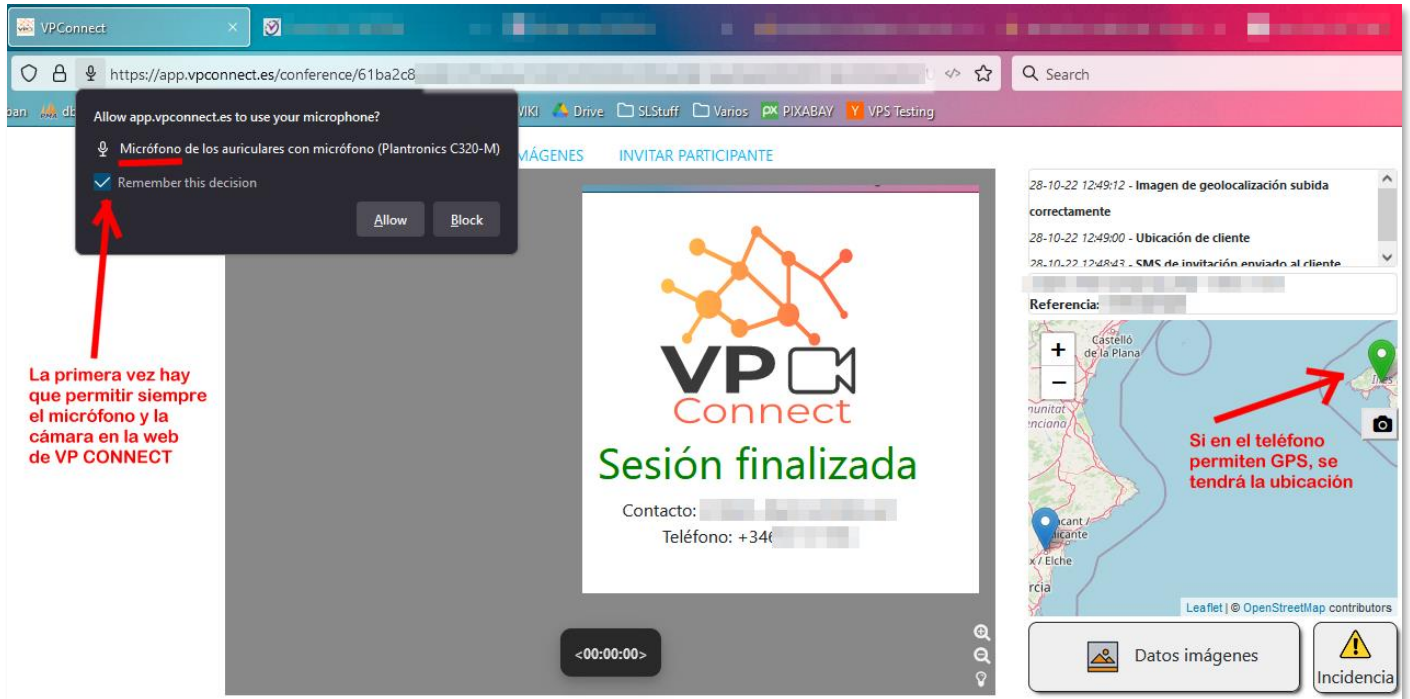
VPConnect ×

https://app.vpconnect.es/conference/61ba2c8

Search

ban db WIKI Drive SLStuff Varios PIXABAY VPS Testing

Allow app.vpconnect.es to use your microphone?

Micrófono de los auriculares con micrófono (Plantronics C320-M)

Remember this decision

Allow Block

ÁGENES INVITAR PARTICIPANTE

La primera vez hay que permitir siempre el micrófono y la cámara en la web de VP CONNECT

VP Connect

Sesión finalizada

Contacto:

Teléfono: +346

<00:00:00>

28-10-22 12:49:12 - Imagen de geolocalización subida correctamente

28-10-22 12:49:00 - Ubicación de cliente

28-10-22 12:48:43 - SMS de invitación enviado al cliente

Referencia:

Castelló de la Plana

+
−

unitat enciana

Si en el teléfono permiten GPS, se tendrá la ubicación

cant / icante

x / Elche

rcia

Leaflet | © OpenStreetMap contributors

Datos imágenes

Incidencia